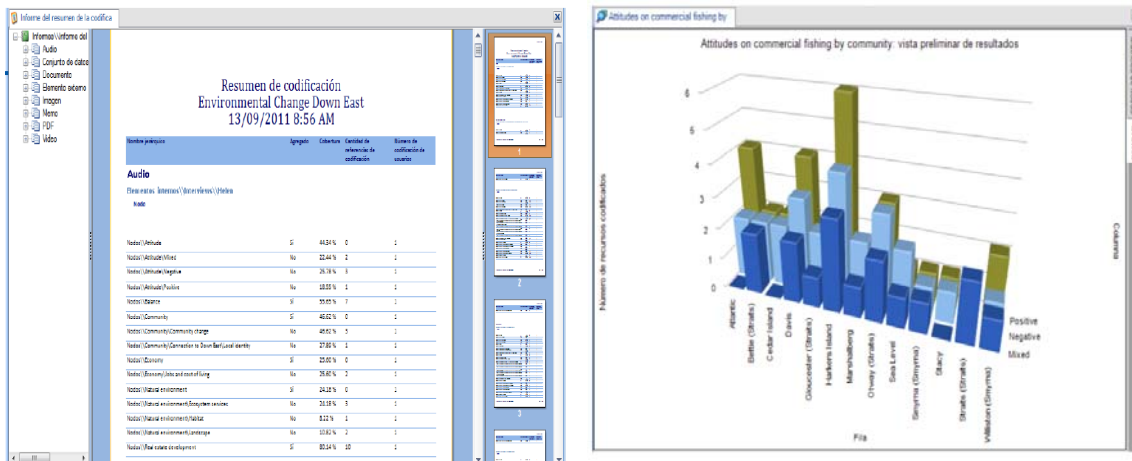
Informe del resumen de la codifica

Informes\\Informe del
Audio
Conjunto de datos
Documento
Elemento externo
Imagen
Memo
PDF
Video

Resumen de codificación
Environmental Change Down East
13/09/2011 8:56 AM

| Nombre jerárquico | Agregado | Cobertura | Cantidad de referencias de codificación | Número de codificación de usuarios |
|---|---|---|---|---|

Audio

Elementos internos\\Interviews\\Helen

Nodo

| Nodos\\Attitude | Sí | 44.34 % | 0 | 1 |
|---|---|---|---|---|
| Nodos\\Attitude\Mixed | No | 22.44 % | 2 | 1 |
| Nodos\\Attitude\Negative | No | 29.78 % | 5 | 1 |
| Nodos\\Attitude\Positive | No | 18.05 % | 1 | 1 |
| Nodos\\Balance | Sí | 55.83 % | 7 | 1 |
| Nodos\\Community | Sí | 46.62 % | 0 | 2 |
| Nodos\\Community\Community change | No | 46.62 % | 5 | 1 |
| Nodos\\Community\Connection to Down East\Local identity | No | 27.80 % | 1 | 1 |
| Nodos\\Economy | Sí | 25.60 % | 0 | 1 |
| Nodos\\Economy\Jobs and cost of living | No | 25.60 % | 2 | 1 |
| Nodos\\Natural environment | Sí | 24.18 % | 0 | 1 |
| Nodos\\Natural environment\Ecosystem services | No | 20.18 % | 3 | 1 |
| Nodos\\Natural environment\Habitat | No | 8.22 % | 1 | 1 |
| Nodos\\Natural environment\Landscape | No | 10.62 % | 2 | 1 |
| Nodos\\Real estate development | Sí | 80.14 % | 10 | 1 |

1
2
3

Attitudes on commercial fishing by

Attitudes on commercial fishing by community: vista preliminar de resultados

Número de recursos codificados

0
1
2
3
4
5
6

Atlantic
Bettie (Straits)
Cedar Island
Davis
Gloucester (Straits)
Harkers Island
Marshallberg
Otway (Straits)
Sea Level
Smyrna (Smyrna)
Stacy
Straits (Straits)
Williston (Smyrna)

Positive
Negative
Mixed

Fila

Columna